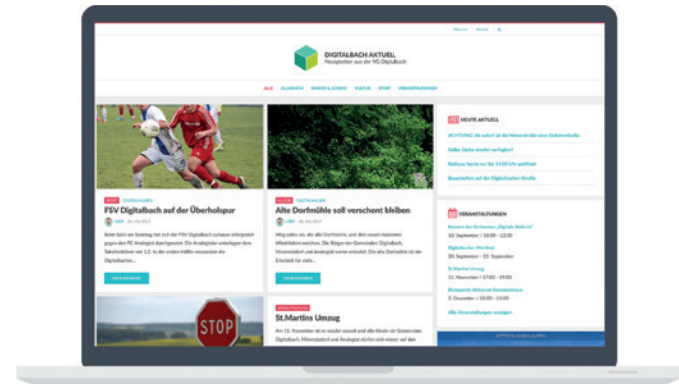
DIGITALBACH AKTUELL
Neuigkeiten aus der VG Digitalbach

ALLE ALLGEMEIN KINDER & JUGEND KULTUR SPORT VERANSTALTUNGEN

SPORT
FSV Digitalbach auf der Überholspur
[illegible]
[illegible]

KULTUR
Alte Dorfmühle soll verschont bleiben
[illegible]
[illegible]

STOP

VERANSTALTUNG
St.Martins Umzug
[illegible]

HEUTE AKTUELL
ACHTUNG: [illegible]
Gelbe Säcke wieder verfügbar!
Rathaus heute nur bis 14:00 Uhr geöffnet
Baustellen auf der Digitalbacher Straße

VERANSTALTUNGEN
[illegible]
10. September / 18:00 – 22:00
Digitalbacher Weinfest
20. September – 25. September
St.Martins Umzug
11. November / 17:00 – 19:00
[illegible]
3. Dezember / 10:00 – 15:00
Alle Veranstaltungen anzeigen